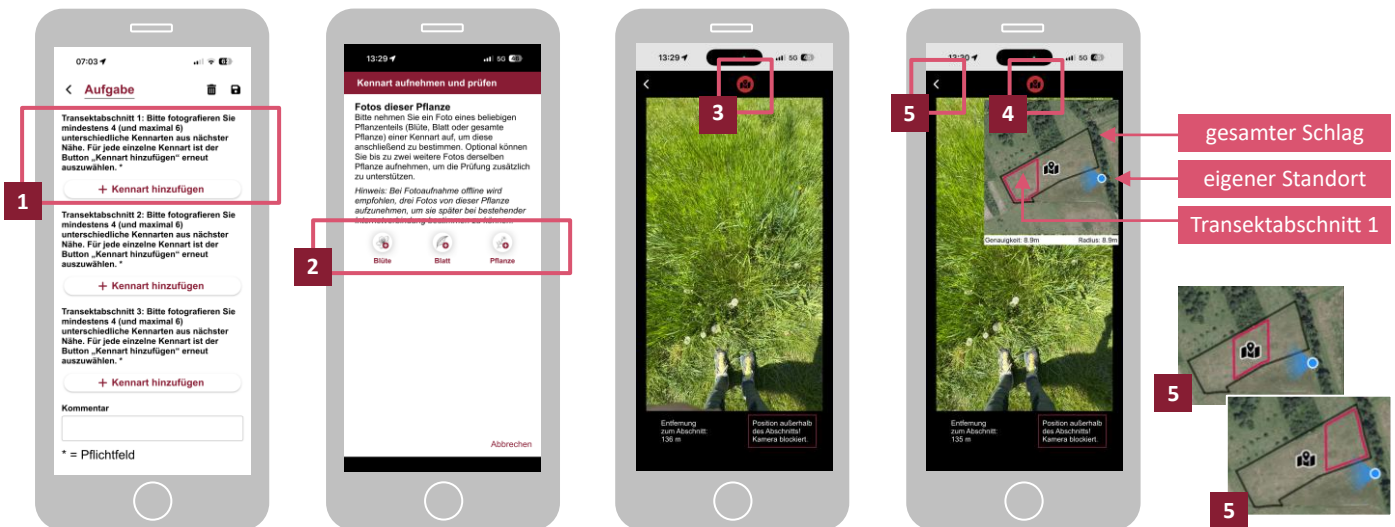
07:03

Aufgabe

Transektabschnitt 1: Bitte fotografieren Sie mindestens 4 (und maximal 6) unterschiedliche Kennarten aus nächster Nähe. Für jede einzelne Kennart ist der Button „Kennart hinzufügen" erneut auszuwählen. *

+ Kennart hinzufügen

1

Transektabschnitt 2: Bitte fotografieren Sie mindestens 4 (und maximal 6) unterschiedliche Kennarten aus nächster Nähe. Für jede einzelne Kennart ist der Button „Kennart hinzufügen" erneut auszuwählen. *

+ Kennart hinzufügen

Transektabschnitt 3: Bitte fotografieren Sie mindestens 4 (und maximal 6) unterschiedliche Kennarten aus nächster Nähe. Für jede einzelne Kennart ist der Button „Kennart hinzufügen" erneut auszuwählen. *

+ Kennart hinzufügen

Kommentar

* = Pflichtfeld

13:29 5G

Kennart aufnehmen und prüfen

Fotos dieser Pflanze

Bitte nehmen Sie ein Foto eines beliebigen Pflanzenteils (Blüte, Blatt oder gesamte Pflanze) einer Kennart auf, um diese anschließend zu bestimmen. Optional können Sie bis zu zwei weitere Fotos derselben Pflanze aufnehmen, um die Prüfung zusätzlich zu unterstützen.

Hinweis: Bei Fotoaufnahme offline wird empfohlen, drei Fotos von dieser Pflanze aufzunehmen, um sie später bei bestehender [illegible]

2

Blüte Blatt Pflanze

Abbrechen

13:29 5G

3

Entfernung zum Abschnitt: 136 m

Position außerhalb des Abschnitts! Kamera blockiert.

13:30 5G

5

4

Genauigkeit: 8.9m Radius: 8.9m

Entfernung zum Abschnitt: 135 m

Position außerhalb des Abschnitts! Kamera blockiert.

gesamter Schlag

eigener Standort

Transektabschnitt 1

5

5